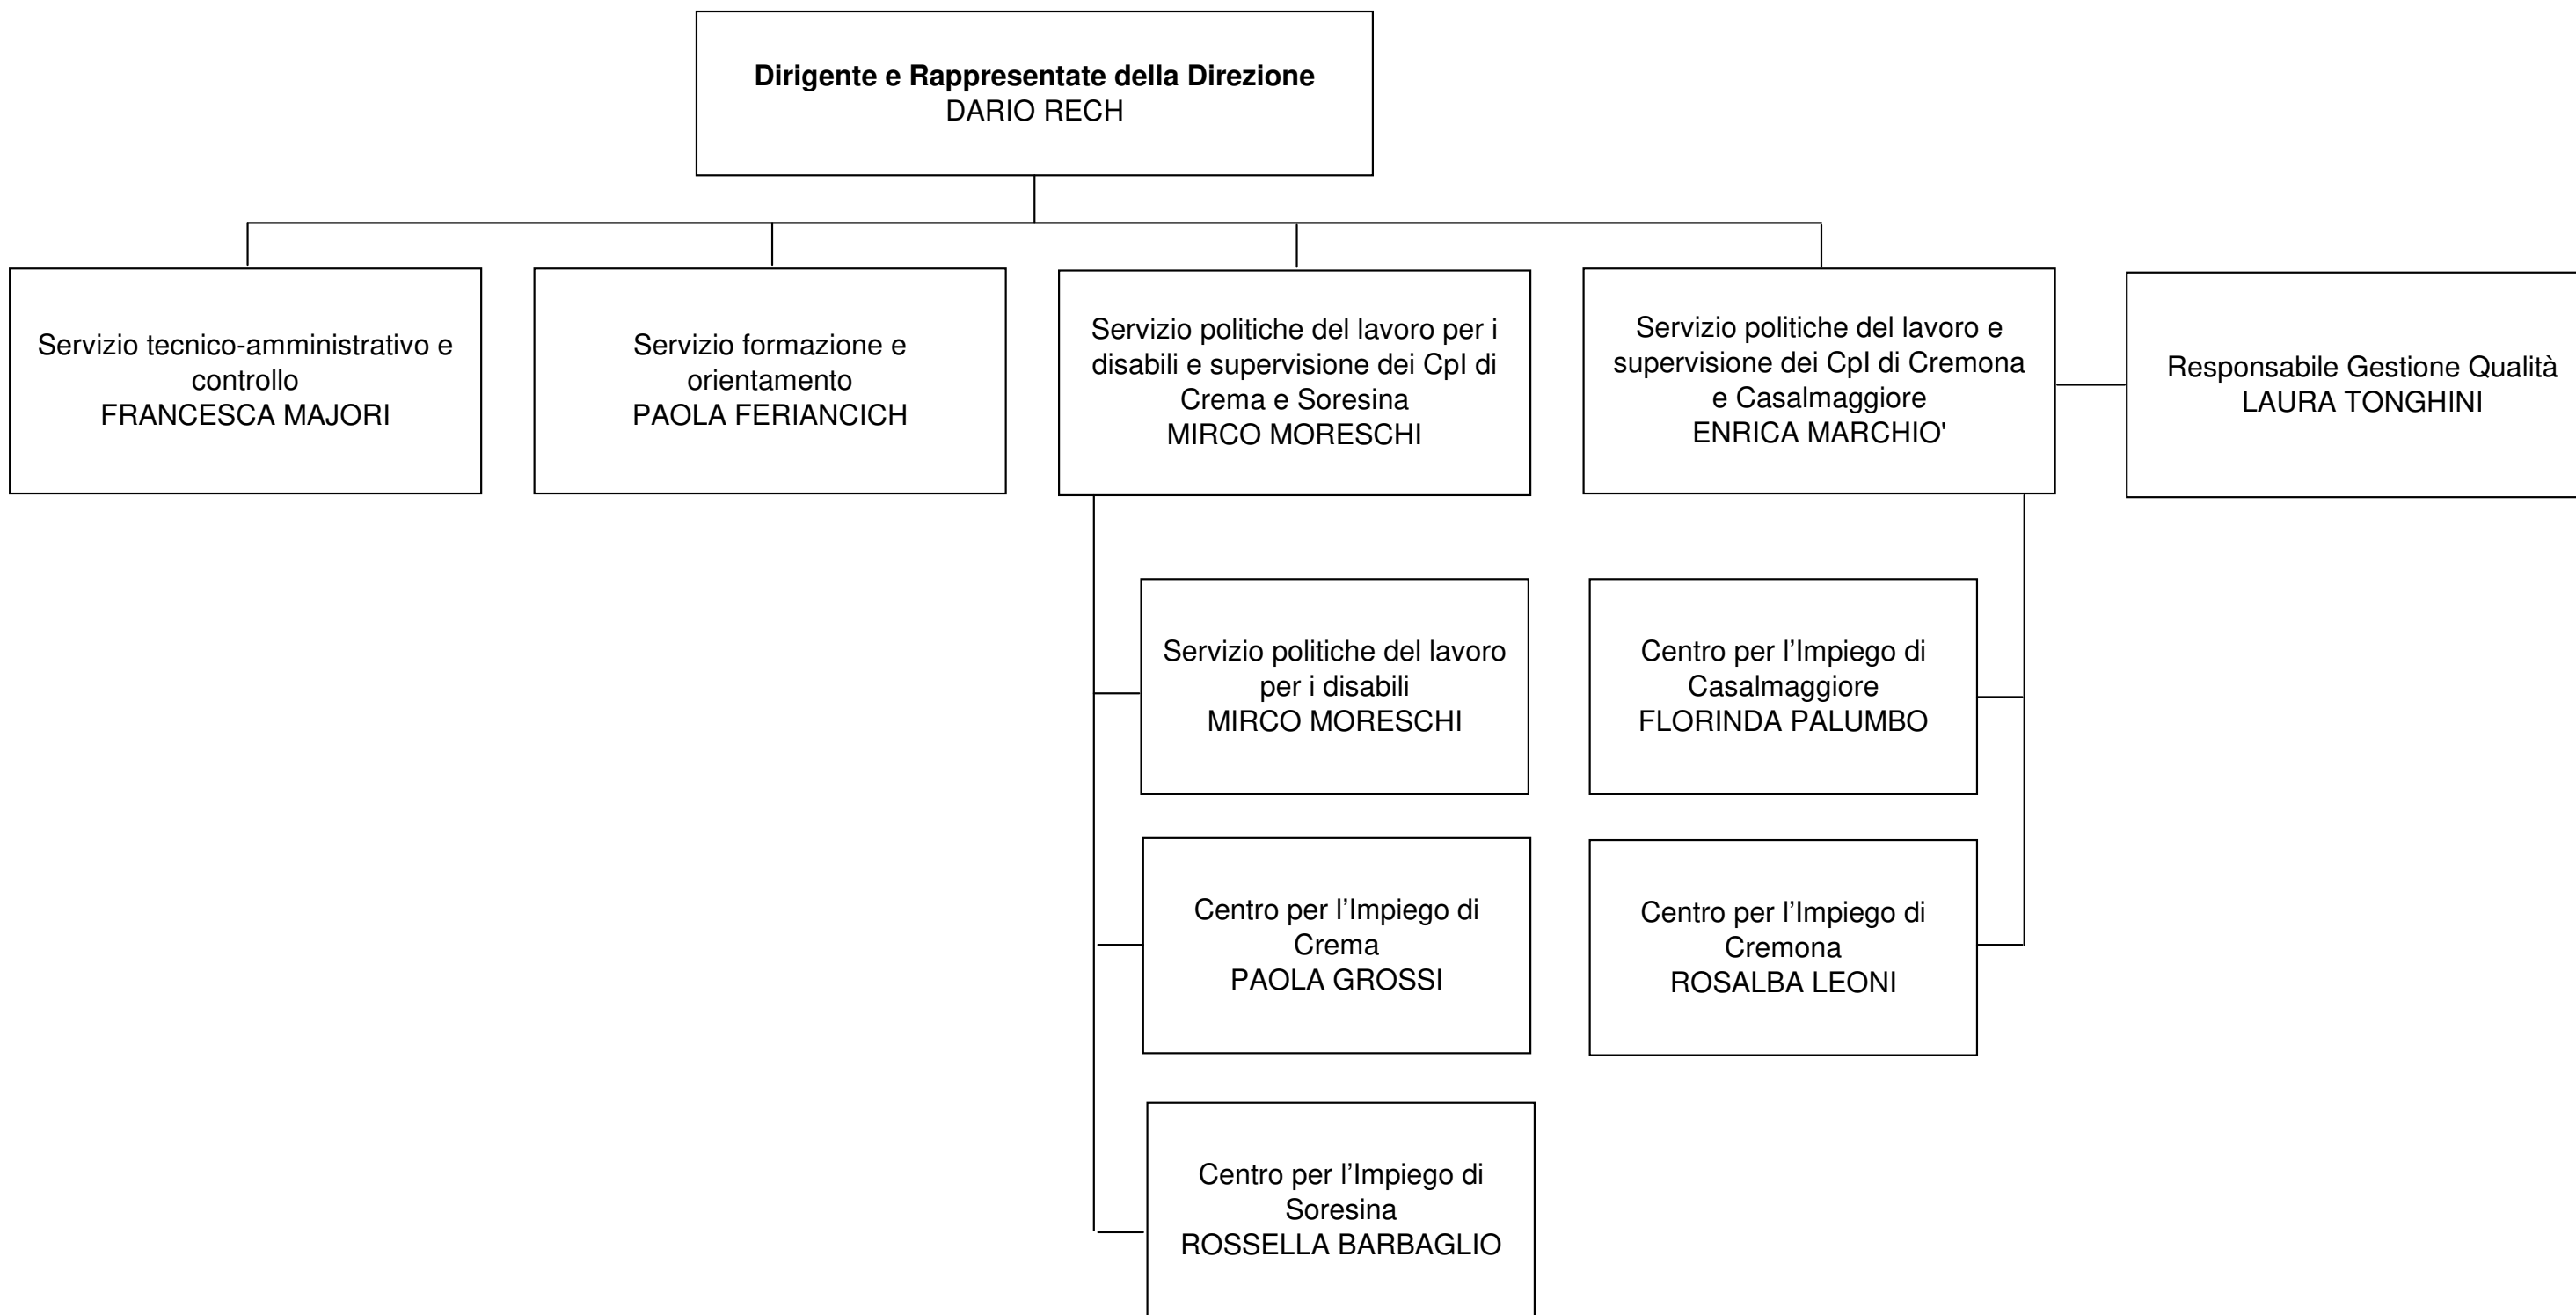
**Dirigente e Rappresentate della Direzione**
DARIO RECH

Servizio tecnico-amministrativo e controllo
FRANCESCA MAJORI

Servizio formazione e orientamento
PAOLA FERIANCICH

Servizio politiche del lavoro per i disabili e supervisione dei CpI di Crema e Soresina
MIRCO MORESCHI

Servizio politiche del lavoro e supervisione dei CpI di Cremona e Casalmaggiore
ENRICA MARCHIO'

Responsabile Gestione Qualità
LAURA TONGHINI

Servizio politiche del lavoro per i disabili
MIRCO MORESCHI

Centro per l’Impiego di Crema
PAOLA GROSSI

Centro per l’Impiego di Soresina
ROSSELLA BARBAGLIO

Centro per l’Impiego di Casalmaggiore
FLORINDA PALUMBO

Centro per l’Impiego di Cremona
ROSALBA LEONI